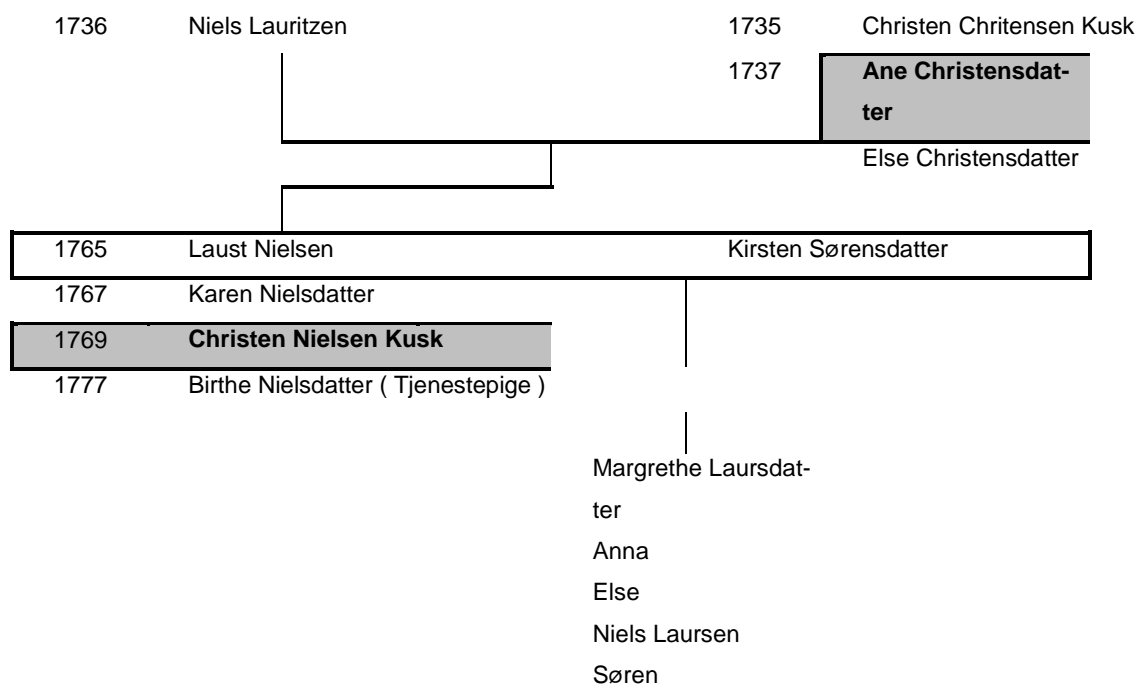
1736 Niels Lauritzen

1735 Christen Chritensen Kusk
1737 **Ane Christensdatter**
Else Christensdatter

1765 Laust Nielsen
Kirsten Sørensdatter
1767 Karen Nielsdatter
1769 **Christen Nielsen Kusk**
1777 Birthe Nielsdatter ( Tjenestepige )

Margrethe Laursdatter
Anna
Else
Niels Laursen
Søren